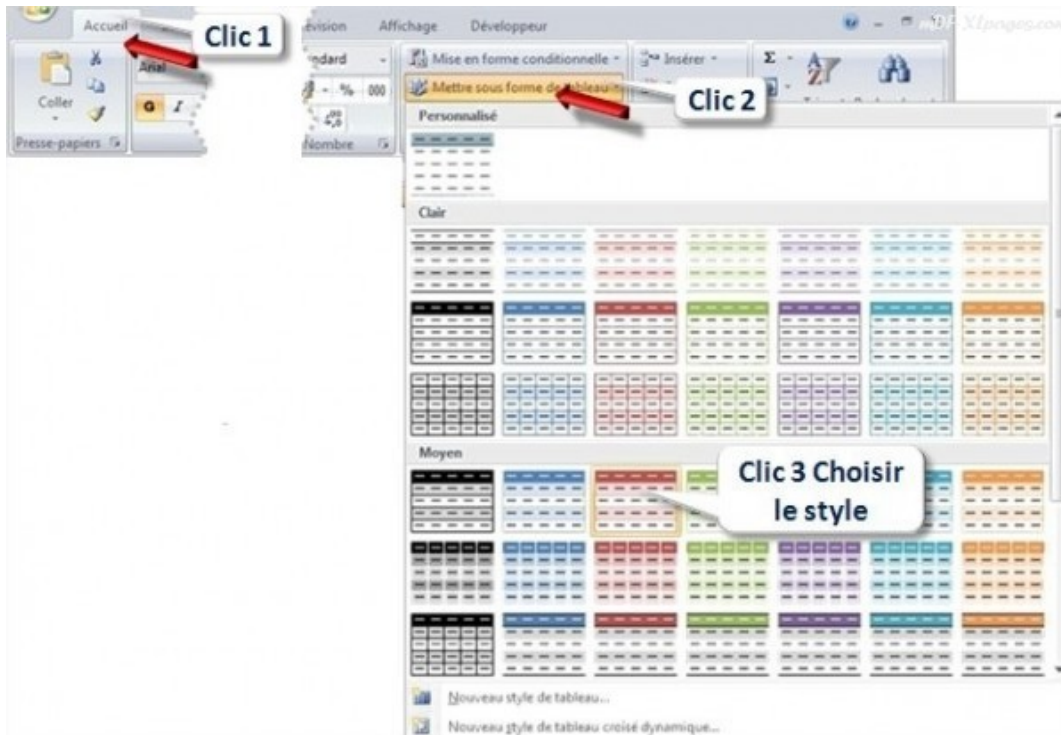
Accueil

Clic 1

évision

Affichage

Développeur

XIpages.com

Coller

Arial

G I

Presse-papiers

ndard

% 000

Nombre

Mise en forme conditionnelle

Insérer

Mettre sous forme de tableau

Clic 2

Personnalisé

Clair

Moyen

Clic 3 Choisir le style

Nouveau style de tableau...

Nouveau style de tableau croisé dynamique...